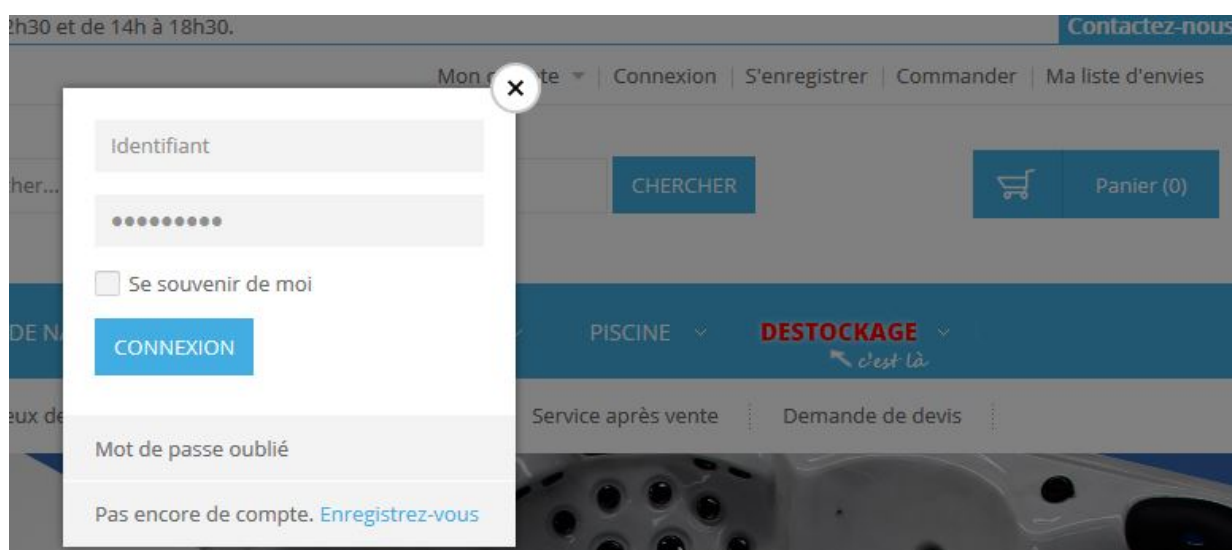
2h30 et de 14h à 18h30.

Contactez-nous

Mon c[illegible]te | Connexion | S'enregistrer | Commander | Ma liste d'envies

Identifiant

•••••••••

Se souvenir de moi

CONNEXION

Mot de passe oublié

Pas encore de compte. Enregistrez-vous

her...

CHERCHER

Panier (0)

DE N

PISCINE

DESTOCKAGE

c'est là

eux de

Service après vente

Demande de devis